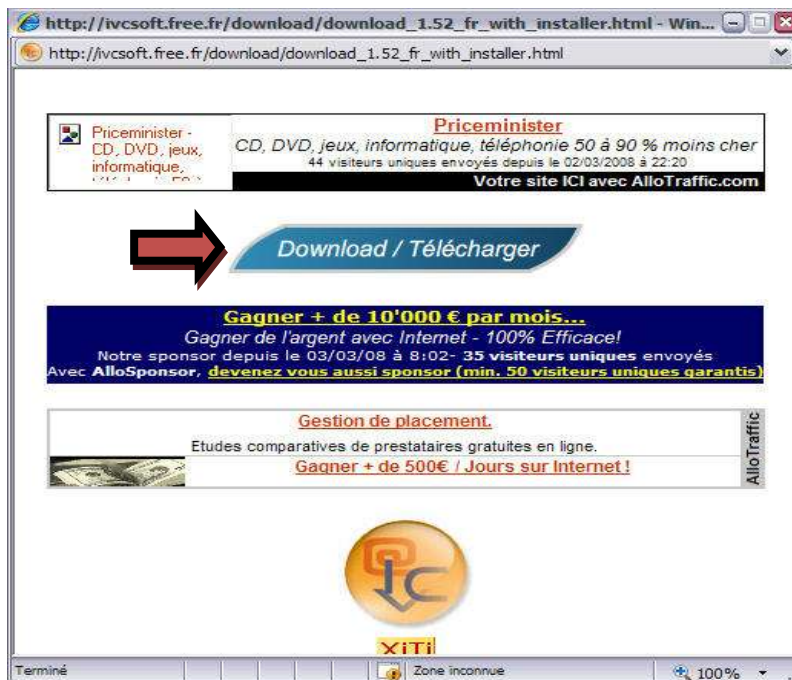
http://ivcsoft.free.fr/download/download_1.52_fr_with_installer.html - Win...

http://ivcsoft.free.fr/download/download_1.52_fr_with_installer.html

Priceminister - CD, DVD, jeux, informatique, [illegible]

Priceminister

CD, DVD, jeux, informatique, téléphonie 50 à 90 % moins cher

44 visiteurs uniques envoyés depuis le 02/03/2008 à 22:20

Votre site ICI avec AlloTraffic.com

Download / Télécharger

Gagner + de 10'000 € par mois...

Gagner de l'argent avec Internet - 100% Efficace!

Notre sponsor depuis le 03/03/08 à 8:02- 35 visiteurs uniques envoyés

Avec AlloSponsor, devenez vous aussi sponsor (min. 50 visiteurs uniques garantis)

Gestion de placement.

Etudes comparatives de prestataires gratuites en ligne.

Gagner + de 500€ / Jours sur Internet !

AlloTraffic

IC

XiTi

Terminé

Zone inconnue

100%